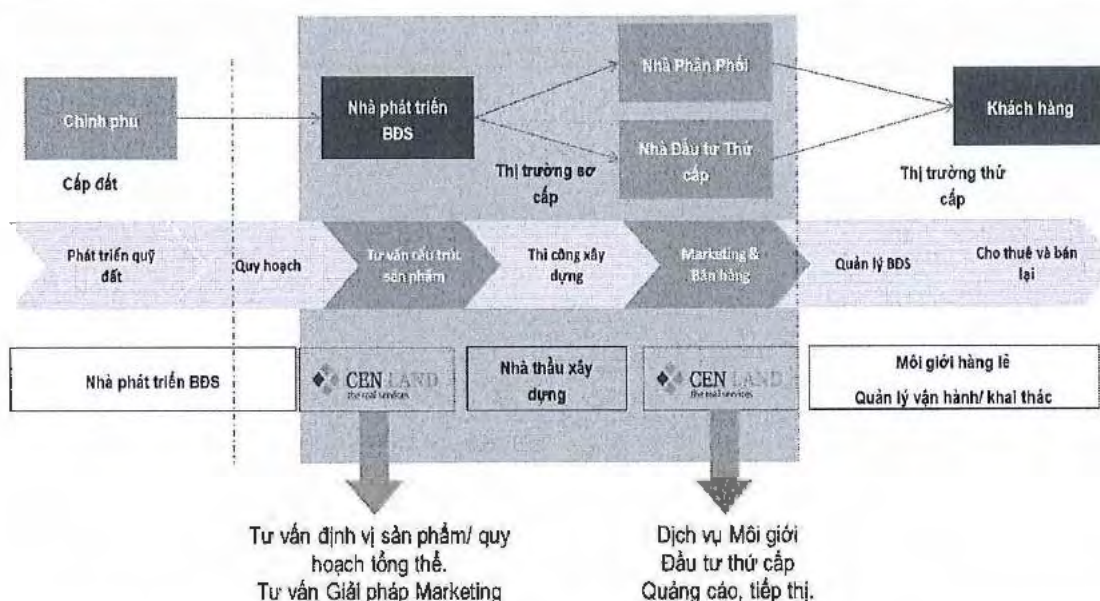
Chính phủ

Cấp đất

Nhà phát triển BĐS

Nhà Phân Phối

Nhà Đầu tư Thứ cấp

Thị trường sơ cấp

Khách hàng

Thị trường thứ cấp

Phát triển quỹ đất

Quy hoạch

Tư vấn cấu trúc sản phẩm

Thi công xây dựng

Marketing & Bán hàng

Quản lý BĐS

Cho thuê và bán lại

Nhà phát triển BĐS

CEN LAND the real services

Nhà thầu xây dựng

CEN LAND the real services

Môi giới hàng lẻ

Quản lý vận hành/ khai thác

Tư vấn định vị sản phẩm/ quy hoạch tổng thể.
Tư vấn Giải pháp Marketing

Dịch vụ Môi giới
Đầu tư thứ cấp
Quảng cáo, tiếp thị.